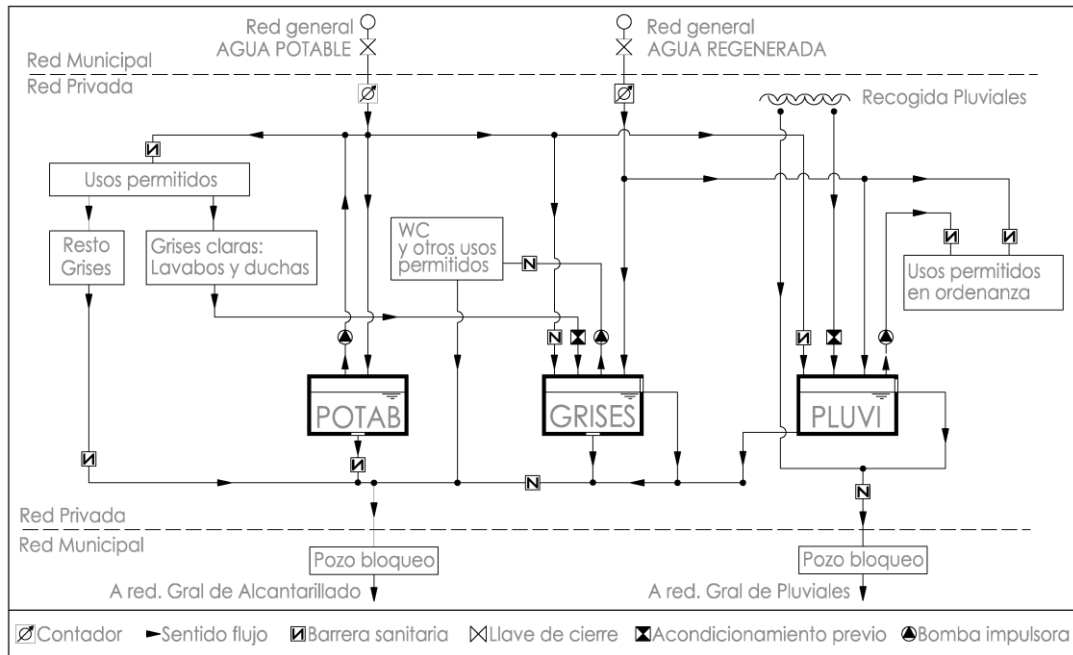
Red general
AGUA POTABLE

Red general
AGUA REGENERADA

Red Municipal
Red Privada

Recogida Pluviales

Usos permitidos

Resto Grises

Grises claras: Lavabos y duchas

WC y otros usos permitidos

N

Usos permitidos en ordenanza

N

POTAB

GRISES

PLUVI

N

N

Red Privada
Red Municipal

Pozo bloqueo
A red. Gral de Alcantarillado

Pozo bloqueo
A red. Gral de Pluviales

Contador ►Sentido flujo Barrera sanitaria Llave de cierre Acondicionamiento previo Bomba impulsora